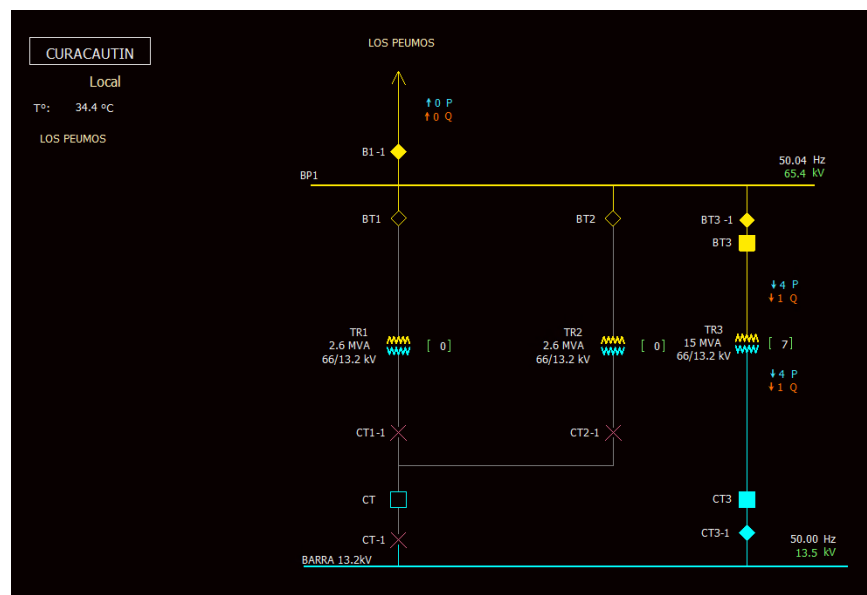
CURACAUTIN

Local

T°: 34.4 °C

LOS PEUMOS

LOS PEUMOS

↑0 P
↑0 Q

B1 -1

BP1

50.04 Hz
65.4 kV

BT1

BT2

BT3 -1

BT3

↓4 P
↓1 Q

TR1
2.6 MVA
66/13.2 kV

[ 0]

TR2
2.6 MVA
66/13.2 kV

[ 0]

TR3
15 MVA
66/13.2 kV

[ 7]

↓4 P
↓1 Q

CT1-1

CT2-1

CT

CT3

CT-1

CT3-1

50.00 Hz
13.5 kV

BARRA 13.2kV